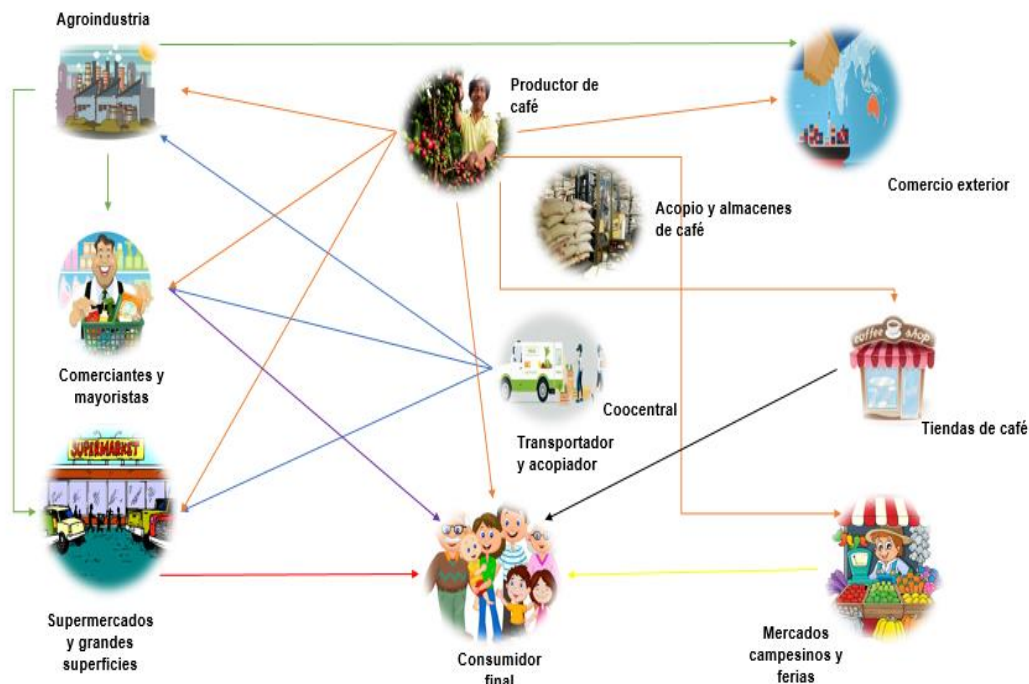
Agroindustria

Productor de café

Comercio exterior

Acopio y almacenes de café

Comerciantes y mayoristas

Coocentral

Transportador y acopiador

Tiendas de café

SUPERMARKET

Supermercados y grandes superficies

Consumidor final

Mercados campesinos y ferias

coffee shop